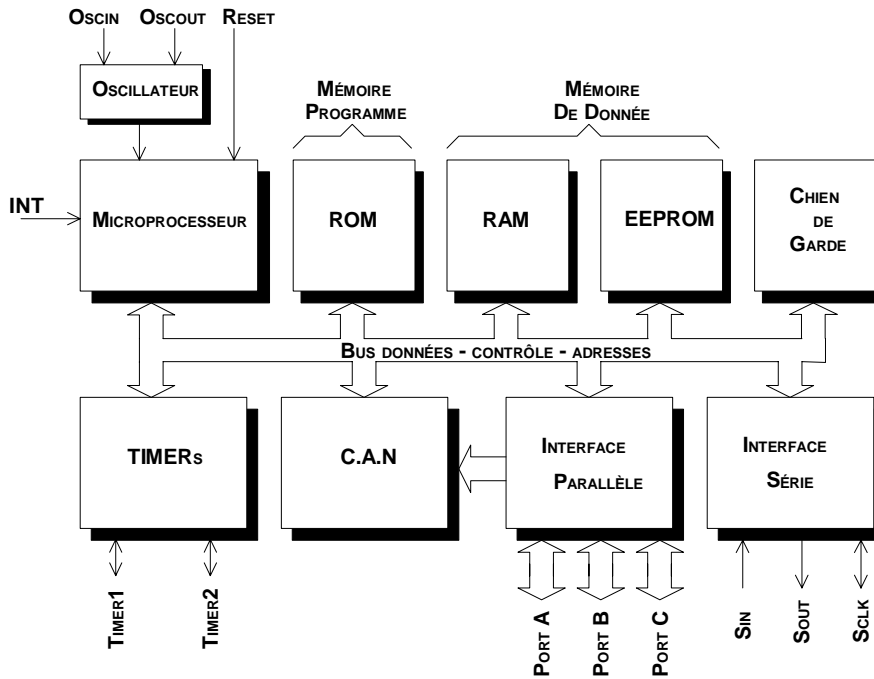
OSCIN
OSCOUT
RESET
OSCILLATEUR
MÉMOIRE PROGRAMME
MÉMOIRE DE DONNÉE
INT
MICROPROCESSEUR
ROM
RAM
EEPROM
CHIEN DE GARDE
BUS DONNÉES - CONTRÔLE - ADRESSES
TIMERS
C.A.N
INTERFACE PARALLÈLE
INTERFACE SÉRIE
TIMER1
TIMER2
PORT A
PORT B
PORT C
SIN
SOUT
SCLK